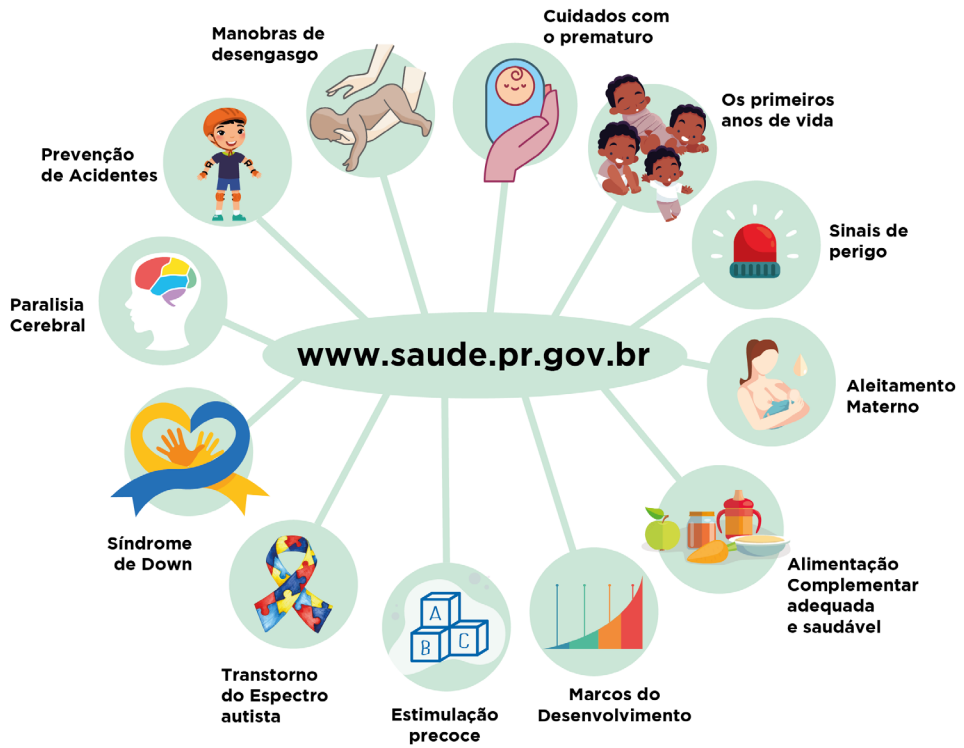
Manobras de desengasgo

Cuidados com o prematuro

Os primeiros anos de vida

Prevenção de Acidentes

Sinais de perigo

Paralisia Cerebral

www.saude.pr.gov.br

Aleitamento Materno

Síndrome de Down

Alimentação Complementar adequada e saudável

Transtorno do Espectro autista

A B C

Estimulação precoce

Marcos do Desenvolvimento